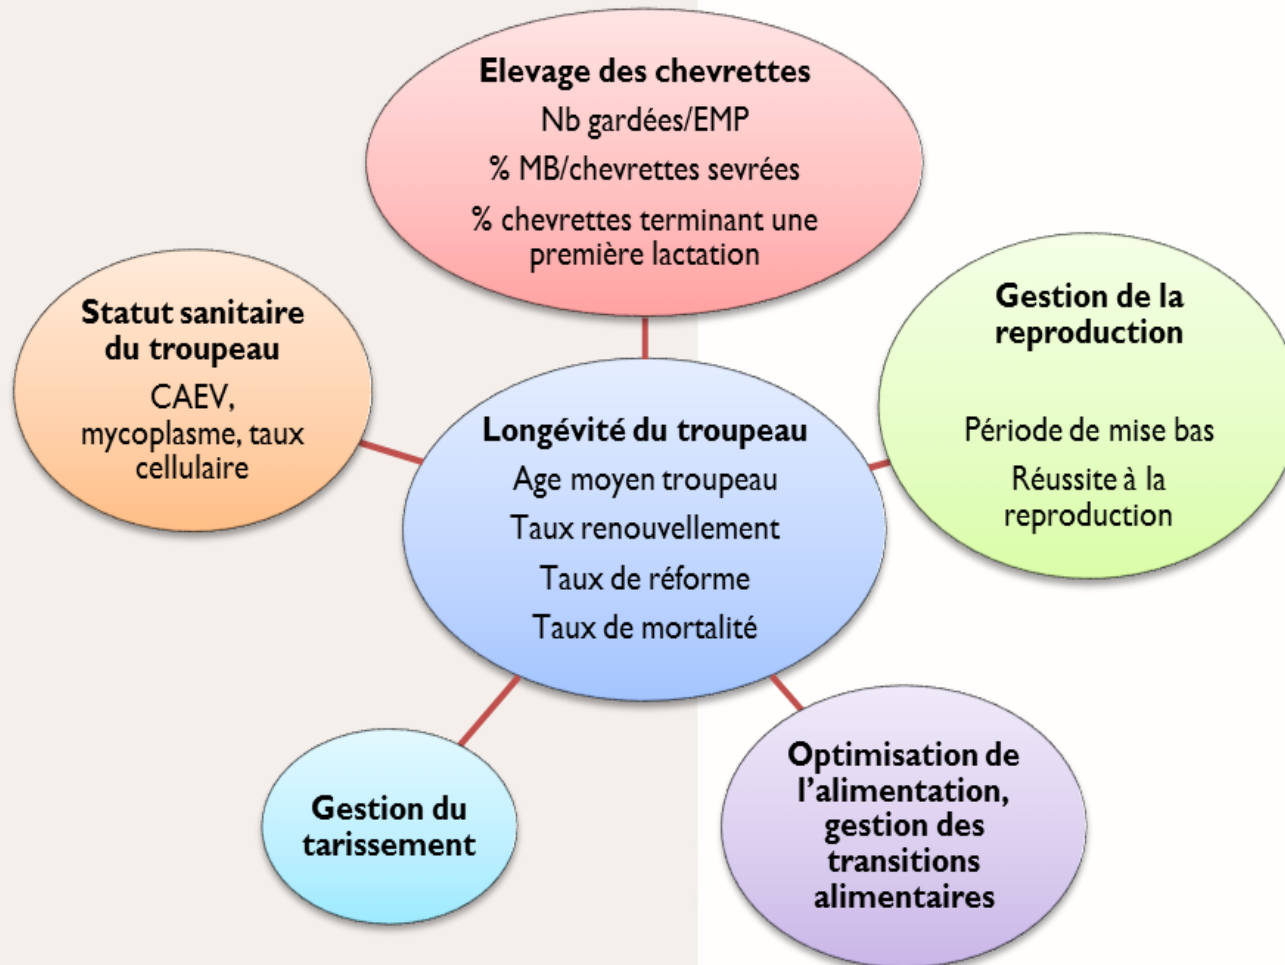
Elevage des chevrettes
Nb gardées/EMP
% MB/chevrettes sevrées
% chevrettes terminant une première lactation

Statut sanitaire du troupeau
CAEV, mycoplasme, taux cellulaire

Gestion de la reproduction
Période de mise bas
Réussite à la reproduction

Longévité du troupeau
Age moyen troupeau
Taux renouvellement
Taux de réforme
Taux de mortalité

Gestion du tarissement

Optimisation de l'alimentation, gestion des transitions alimentaires